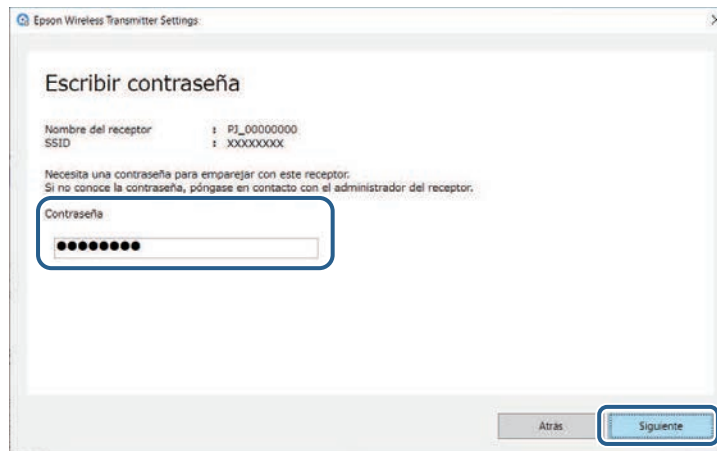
Epson Wireless Transmitter Settings

×

Escribir contraseña

Nombre del receptor : PJ_00000000
SSID : XXXXXXXX

Necesita una contraseña para emparejar con este receptor.
Si no conoce la contraseña, póngase en contacto con el administrador del receptor.

Contraseña

●●●●●●●●

Atrás

Siguiente